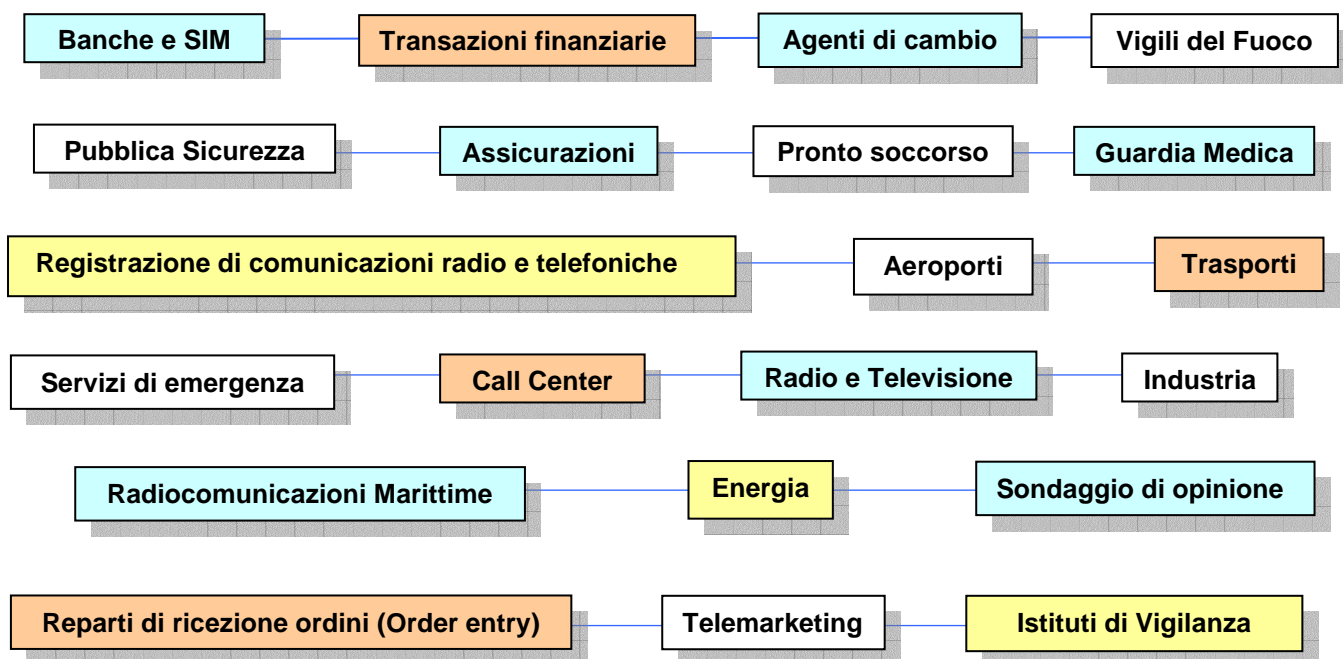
Banche e SIM
Transazioni finanziarie
Agenti di cambio
Vigili del Fuoco

Pubblica Sicurezza
Assicurazioni
Pronto soccorso
Guardia Medica

Registrazione di comunicazioni radio e telefoniche
Aeroporti
Trasporti

Servizi di emergenza
Call Center
Radio e Televisione
Industria

Radiocomunicazioni Marittime
Energia
Sondaggio di opinione

Reparti di ricezione ordini (Order entry)
Telemarketing
Istituti di Vigilanza